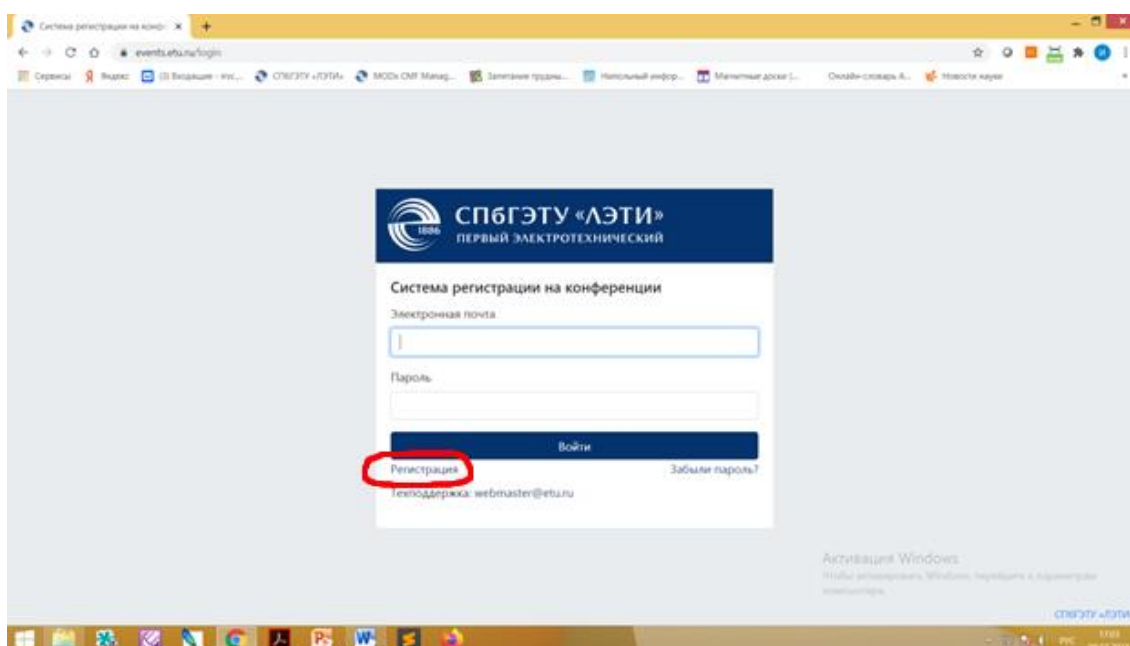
Система регистрации на конф ×
events.etu.ru/login
Сервисы Яндекс (3) Входящие - mc... СПбГЭТУ «ЛЭТИ» MODx CMF Manag... Занятие трудны... Напольный инфор... Магнитные доски (... Онлайн-словарь А... Новости науки

СПбГЭТУ «ЛЭТИ»
ПЕРВЫЙ ЭЛЕКТРОТЕХНИЧЕСКИЙ
1886

Система регистрации на конференции
Электронная почта
Пароль
Войти
Регистрация
Забыли пароль?
Техподдержка: webmaster@etu.ru

Активация Windows
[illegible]

СПбГЭТУ «ЛЭТИ»
РУС